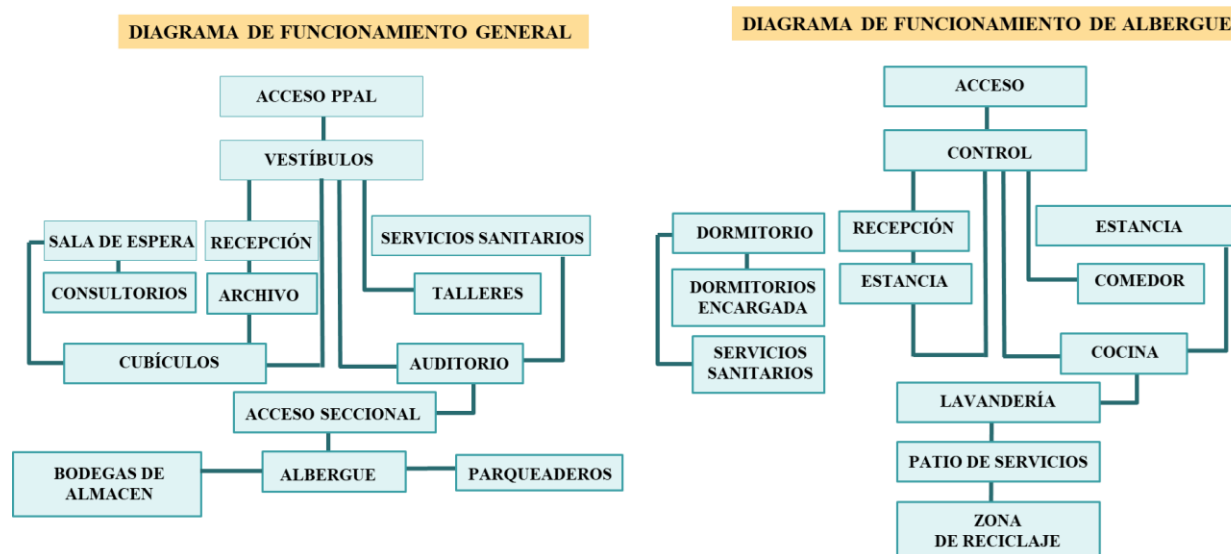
DIAGRAMA DE FUNCIONAMIENTO GENERAL

ACCESO PPAL

VESTÍBULOS

SALA DE ESPERA

RECEPCIÓN

SERVICIOS SANITARIOS

CONSULTORIOS

ARCHIVO

TALLERES

CUBÍCULOS

AUDITORIO

ACCESO SECCIONAL

BODEGAS DE ALMACEN

ALBERGUE

PARQUEADEROS

DIAGRAMA DE FUNCIONAMIENTO DE ALBERGUE

ACCESO

CONTROL

DORMITORIO

RECEPCIÓN

ESTANCIA

DORMITORIOS ENCARGADA

ESTANCIA

COMEDOR

SERVICIOS SANITARIOS

COCINA

LAVANDERÍA

PATIO DE SERVICIOS

ZONA DE RECICLAJE